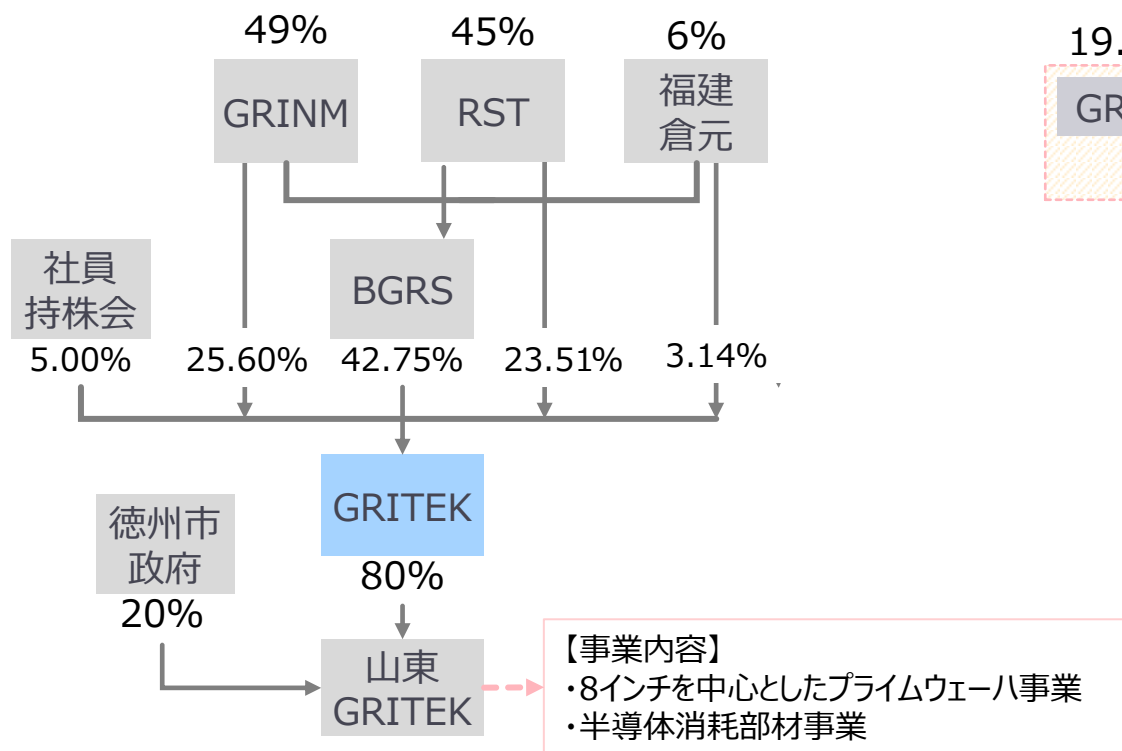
49%
GRINM

45%
RST

6%
福建倉元

19.

GR

社員持株会
5.00%

BGRS

25.60%
42.75%
23.51%
3.14%

GRITEK
80%

徳州市政府
20%

山東
GRITEK

【事業内容】
・8インチを中心としたプライムウェーハ事業
・半導体消耗部材事業